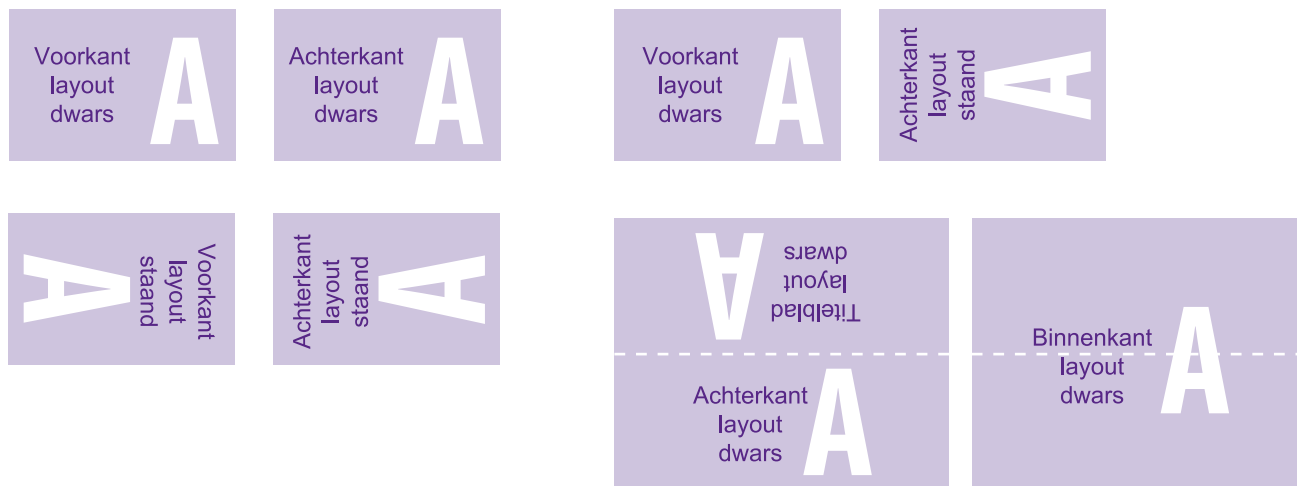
Voorkant layout dwars A

Achterkant layout dwars A

Voorkant layout dwars A

Achterkant layout staand A

Voorkant layout staand A

Achterkant layout staand A

Titelblad layout dwars A

Achterkant layout dwars A

Binnenkant layout dwars A